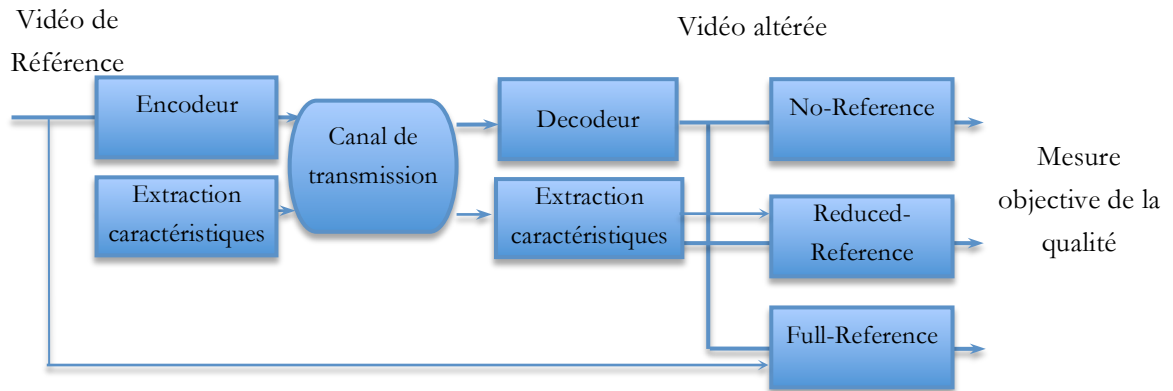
Vidéo de Référence

Vidéo altérée

Encodeur

Extraction caractéristiques

Canal de transmission

Decodeur

Extraction caractéristiques

No-Reference

Reduced-Reference

Full-Reference

Mesure objective de la qualité